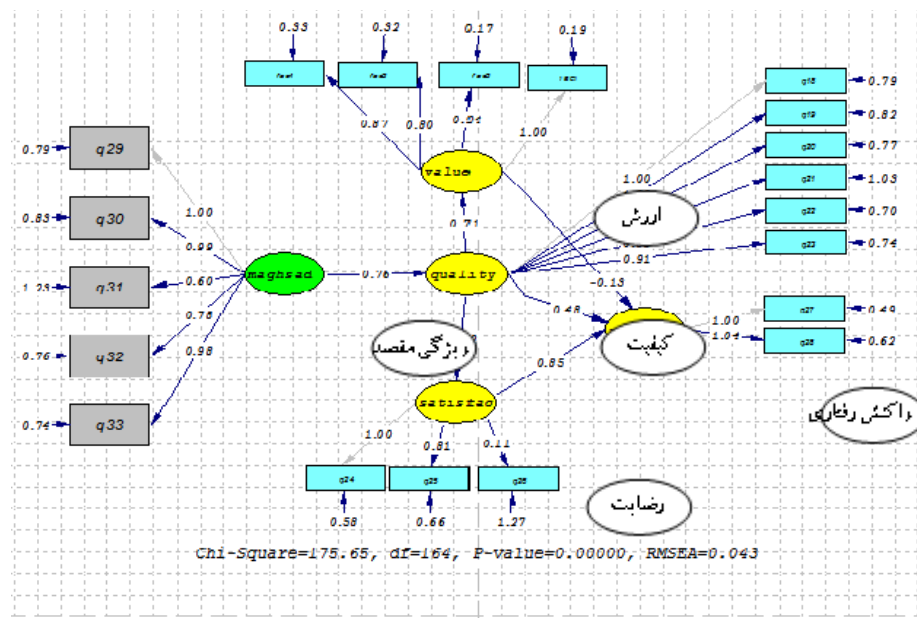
0.33
0.32
0.17
0.19
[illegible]
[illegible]
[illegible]
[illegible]
0.87
0.80
0.94
1.00
value
0.71
0.79 q29
0.83 q30
1.23 q31
0.76 q32
0.74 q33
1.00
0.99
0.60
0.76
0.98
maghsad
0.76
quality
q18 0.79
q19 0.82
q20 0.77
q21 1.03
q22 0.70
q23 0.74
1.00
ارزش
0.91
-0.13
0.48
q27 0.49
q28 0.62
1.00
1.04
کیفیت
بزرگی مقصد
0.85
satisfac
1.00
0.81
0.11
q24
q25
q26
0.58
0.66
1.27
واکنش رفتاری
رضایت
Chi-Square=175.65, df=164, P-value=0.00000, RMSEA=0.043